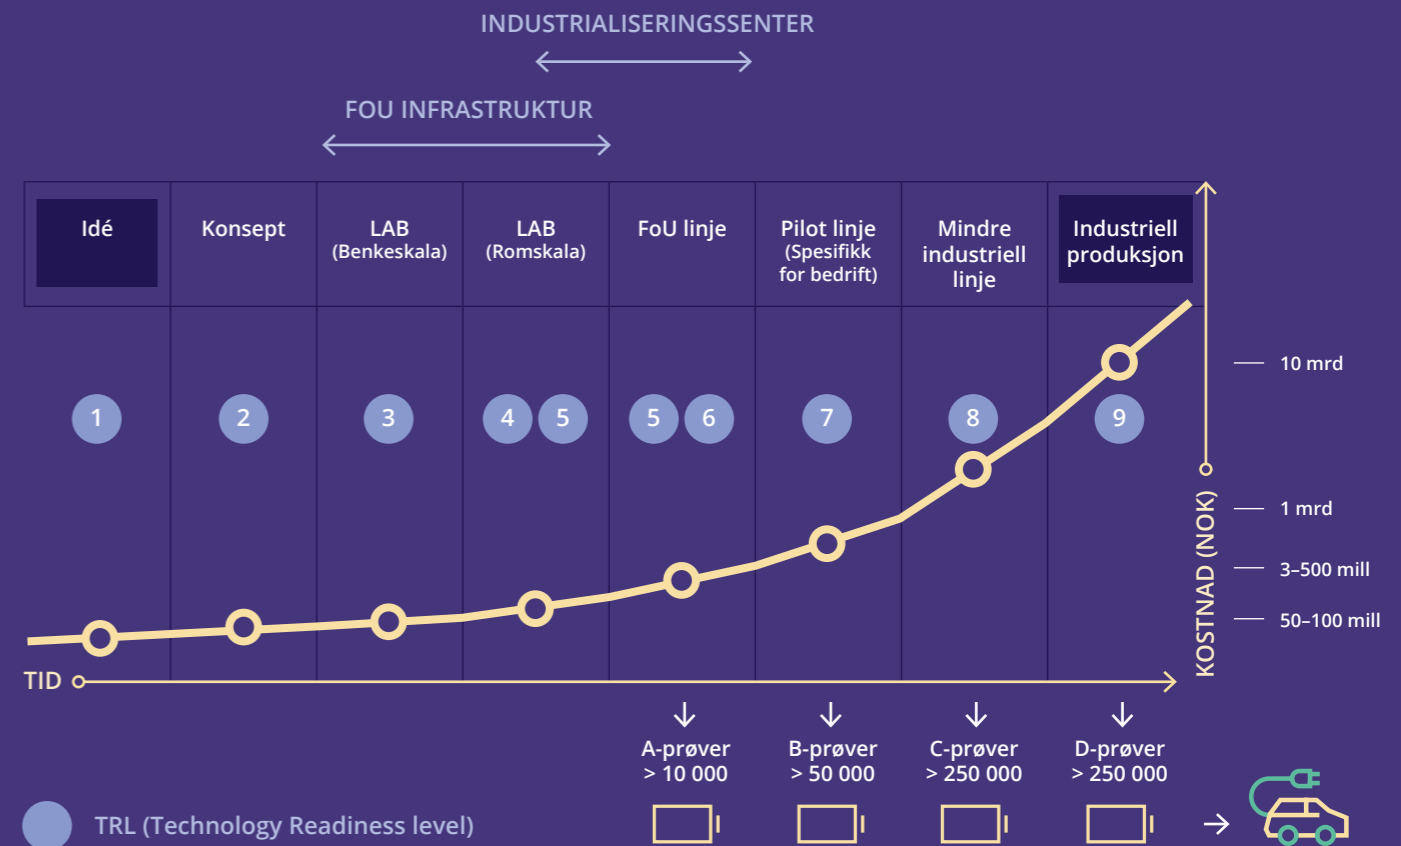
INDUSTRIALISERINGSSENTER

FOU INFRASTRUKTUR

| Idé | Konsept | LAB (Benkeskala) | LAB (Romskala) | FoU linje | Pilot linje (Spesifikk for bedrift) | Mindre industriell linje | Industriell produksjon |
|---|---|---|---|---|---|---|---|
| 1 | 2 | 3 | 4 5 | 5 6 | 7 | 8 | 9 |

10 mrd

1 mrd

3–500 mill

50–100 mill

KOSTNAD (NOK)

TID

A-prøver > 10 000

B-prøver > 50 000

C-prøver > 250 000

D-prøver > 250 000

TRL (Technology Readiness level)